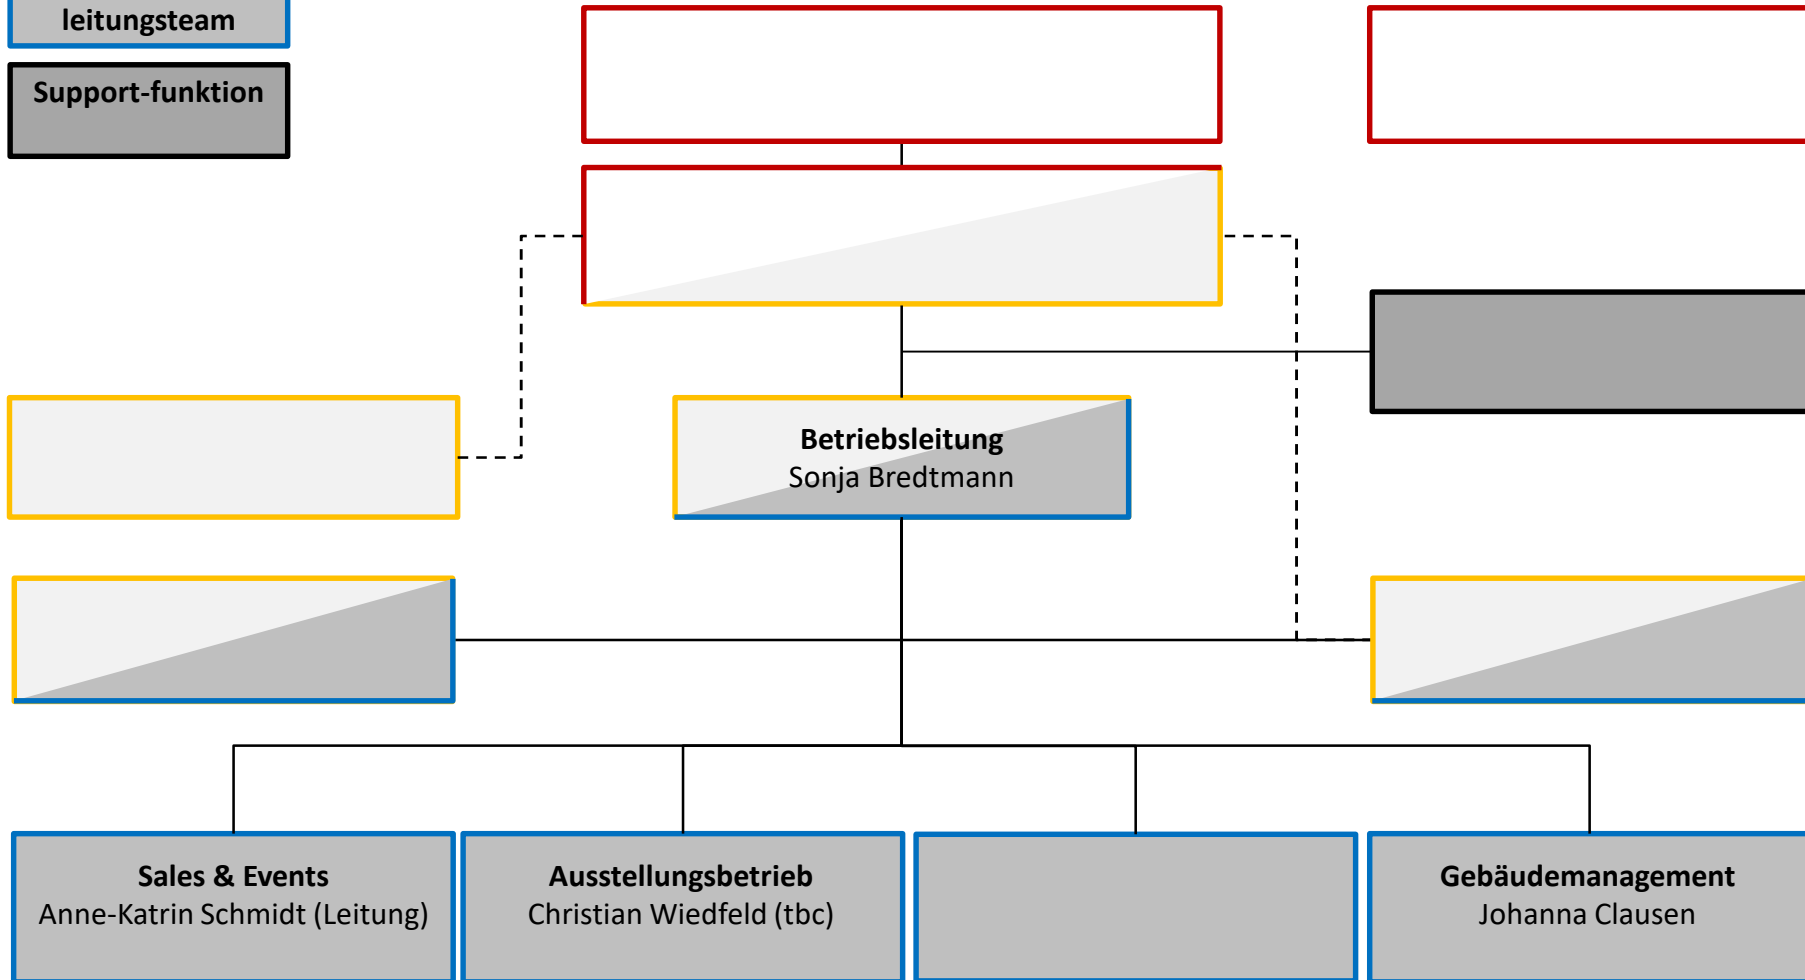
leitungsteam

Support-funktion

**Betriebsleitung**
Sonja Bredtmann

**Sales & Events**
Anne-Katrin Schmidt (Leitung)

**Ausstellungsbetrieb**
Christian Wiedfeld (tbc)

**Gebäudemanagement**
Johanna Clausen